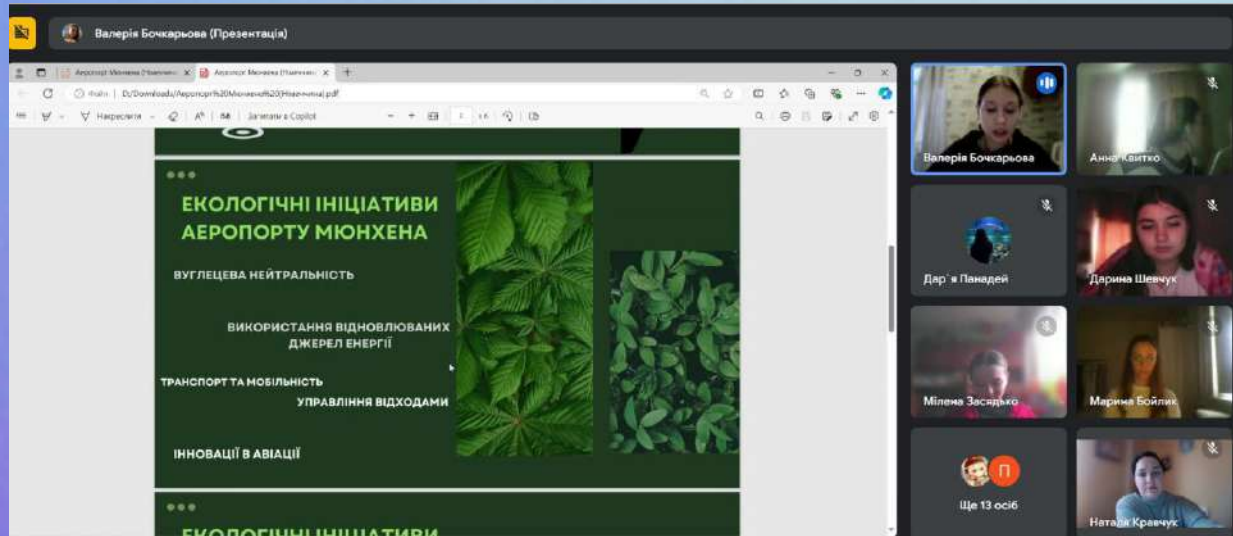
Валерія Бочкарьова (Презентація)

Аеропорт Мюнхена (Навчальн | Аеропорт Мюнхена (Навчальн

Файл | D:/Downloads/Аеропорт%20Мюнхена%20(Навчальна).pdf

Накреслити | Запитати в Copilot | 1 /6

ЕКОЛОГІЧНІ ІНІЦІАТИВИ АЕРОПОРТУ МЮНХЕНА

ВУГЛЕЦЕВА НЕЙТРАЛЬНІСТЬ

ВИКОРИСТАННЯ ВІДНОВЛЮВАНИХ ДЖЕРЕЛ ЕНЕРГІЇ

ТРАНСПОРТ ТА МОБІЛЬНІСТЬ

УПРАВЛІННЯ ВІДХОДАМИ

ІННОВАЦІЇ В АВІАЦІЇ

ЕКОЛОГІЧНІ ІНІЦІАТИВИ

Валерія Бочкарьова

Анна Квитко

Дар`я Панадей

Дарина Шевчук

Мілена Засядько

Марина Бойлик

П

Ще 13 осіб

Наталя Кравчук